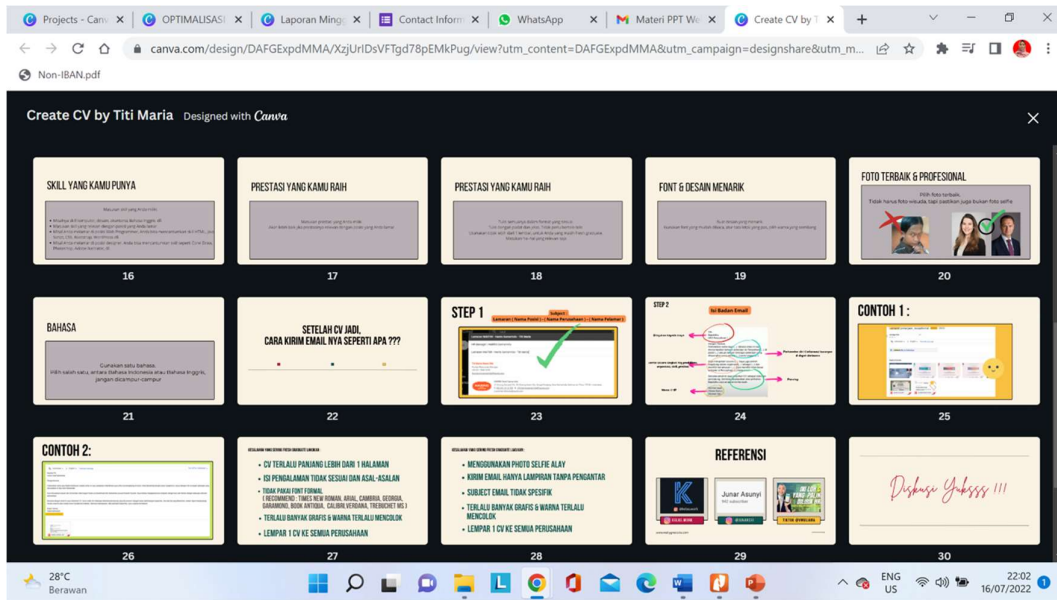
Projects - Canv ×
OPTIMALISASI ×
Laporan Ming ×
Contact Inform ×
WhatsApp ×
Materi PPT We ×
Create CV by T ×
+

canva.com/design/DAFGExpdMMA/XzjUrlDsVFTgd78pEMkPug/view?utm_content=DAFGExpdMMA&utm_campaign=designshare&utm_m...

Non-IBAN.pdf

Create CV by Titi Maria Designed with Canva

SKILL YANG KAMU PUNYA
16

PRESTASI YANG KAMU RAIH
17

PRESTASI YANG KAMU RAIH
18

FONT & DESAIN MENARIK
19

FOTO TERBAIK & PROFESIONAL
Pilih foto terbaik.
Tidak harus foto wisuda, tapi pastikan juga bukan foto selfie
20

BAHASA
Gunakan satu bahasa.
Pilih salah satu, antara Bahasa Indonesia atau Bahasa Inggris, jangan dicampur-campur
21

SETELAH CV JADI,
CARA KIRIM EMAIL NYA SEPERTI APA ???
22

STEP 1
Subject
Lamaran | Nama Posisi | - | Nama Perusahaan | - | Nama Pelamar
23

STEP 2
Isi Badan Email
24

CONTOH 1 :
25

CONTOH 2:
26

• CV TERLALU PANJANG LEBIH DARI 1 HALAMAN
• ISI PENGALAMAN TIDAK SESUAI DAN ASAL-ASALAN
• TIDAK PAKAI FONT FORMAL
( RECOMMEND : TIMES NEW ROMAN, ARIAL, CAMBRIA, GEORGIA, GARAMOND, BOOK ANTIQUA, CALIBRI,VERDANA, TREBUCHET MS )
• TERLALU BANYAK GRAFIS & WARNA TERLALU MENCOLOK
• LEMPAR 1 CV KE SEMUA PERUSAHAAN
27

• MENGGUNAKAN PHOTO SELFIE ALAY
• KIRIM EMAIL HANYA LAMPIRAN TANPA PENGANTAR
• SUBJECT EMAIL TIDAK SPESIFIK
• TERLALU BANYAK GRAFIS & WARNA TERLALU MENCOLOK
• LEMPAR 1 CV KE SEMUA PERUSAHAAN
28

REFERENSI
Junar Asunyi
29

Diskusi Yukss !!!
30

28°C
Berawan
ENG
US
22:02
16/07/2022